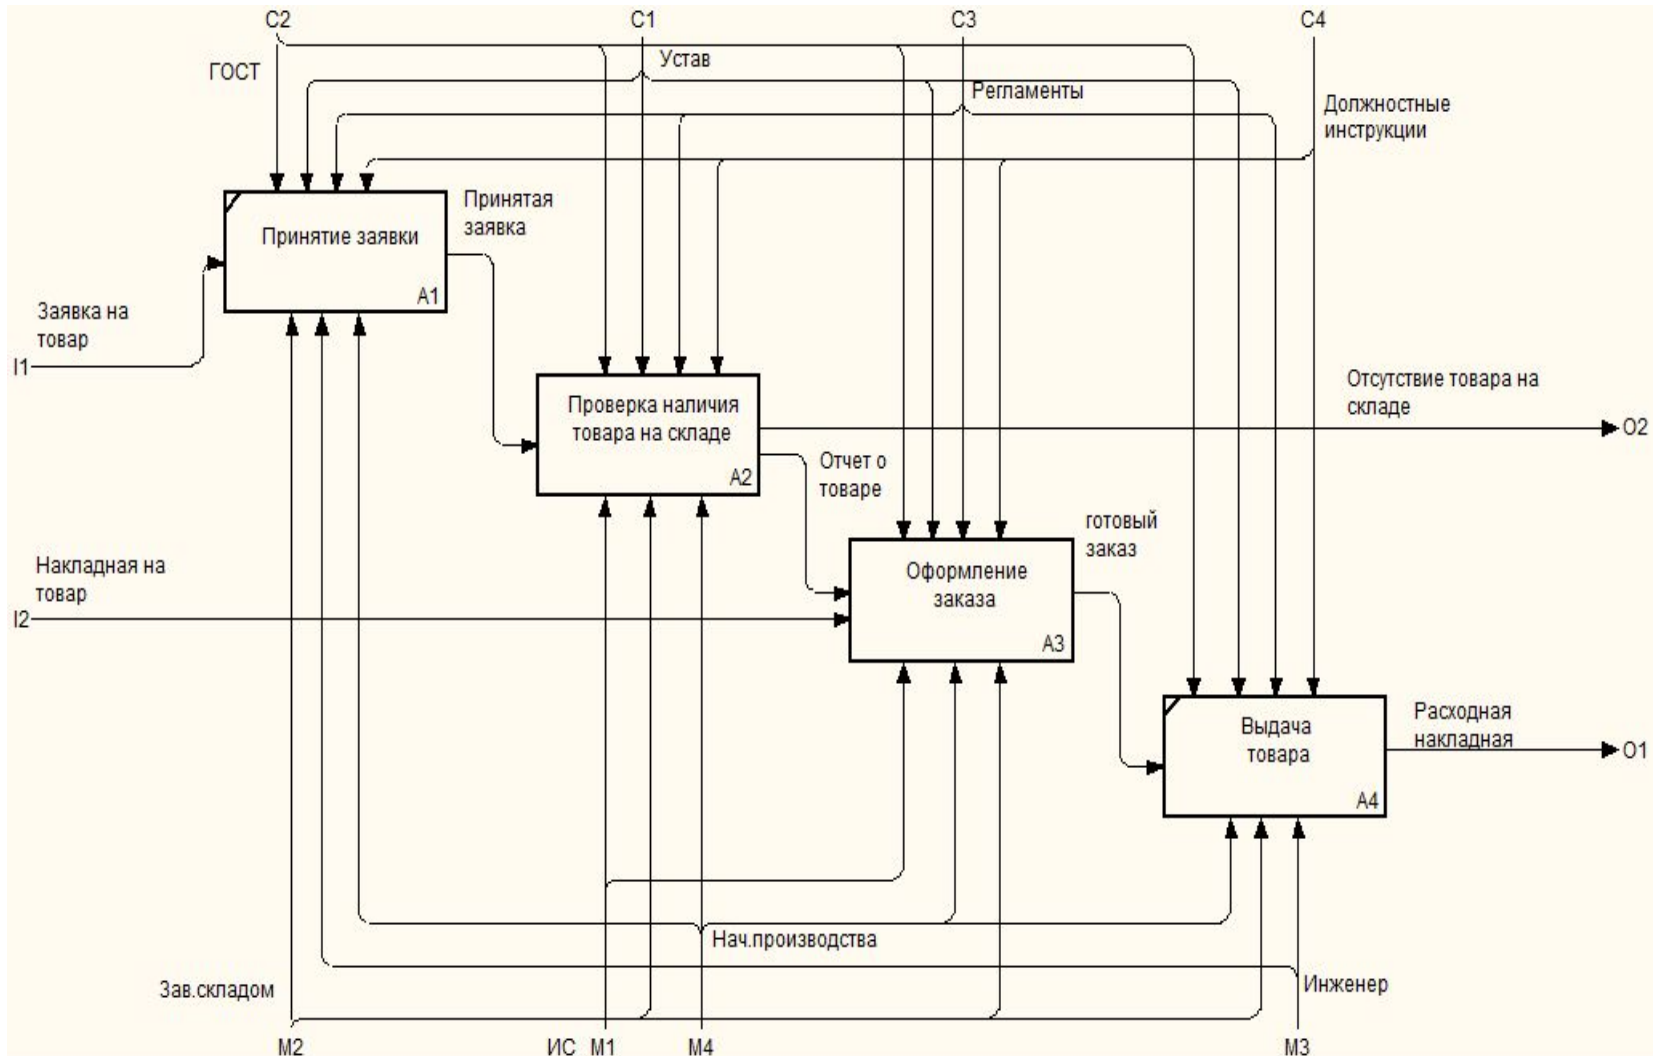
C2
C1
C3
C4
ГОСТ
Устав
Регламенты
Должностные инструкции
Принятая заявка
Принятие заявки
A1
Заявка на товар
I1
Проверка наличия товара на складе
A2
Отсутствие товара на складе
O2
Отчет о товаре
готовый заказ
Накладная на товар
I2
Оформление заказа
A3
Выдача товара
A4
Расходная накладная
O1
Нач.производства
Инженер
Зав.складом
M2
ИС
M1
M4
M3